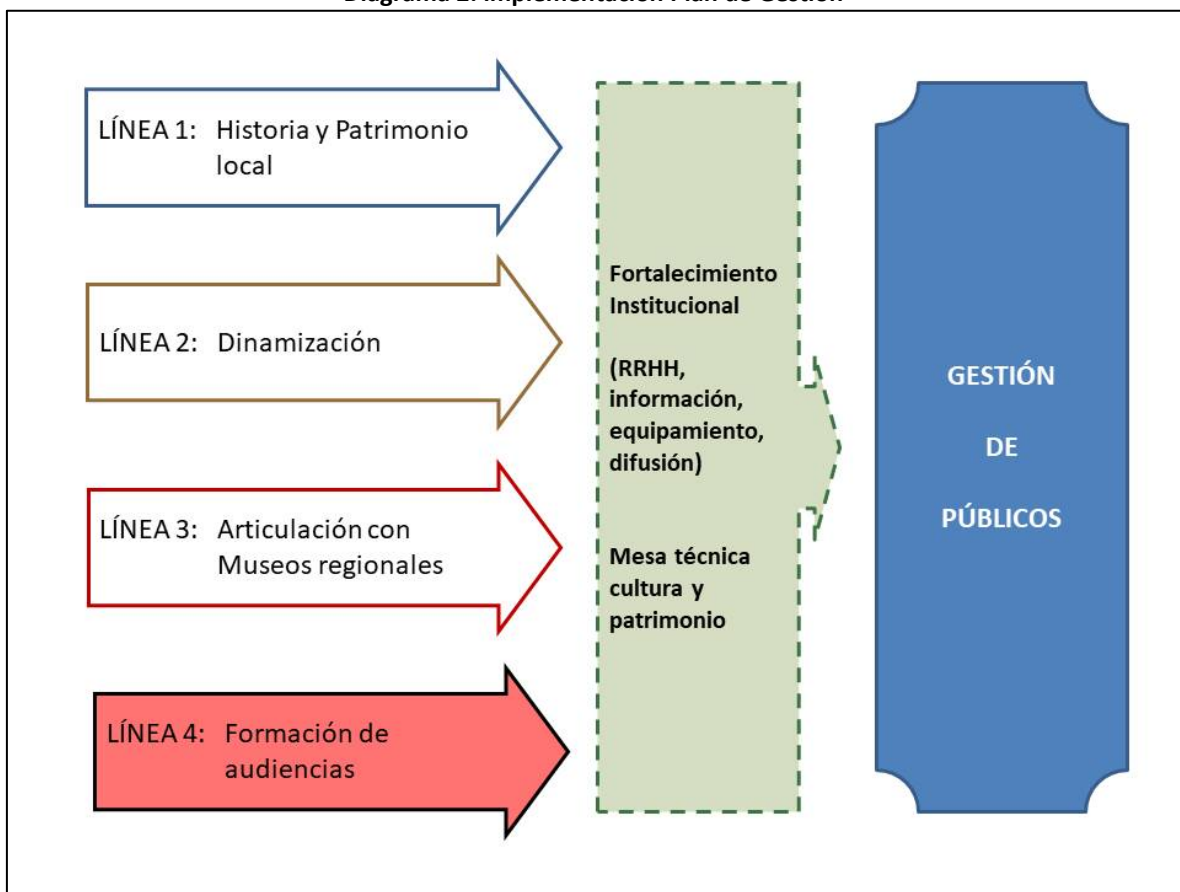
Diagrama 2. Implementación Plan de Gestión

LÍNEA 1: Historia y Patrimonio local

LÍNEA 2: Dinamización

LÍNEA 3: Articulación con Museos regionales

LÍNEA 4: Formación de audiencias

Fortalecimiento Institucional

(RRHH, información, equipamiento, difusión)

Mesa técnica cultura y patrimonio

GESTIÓN

DE

PÚBLICOS